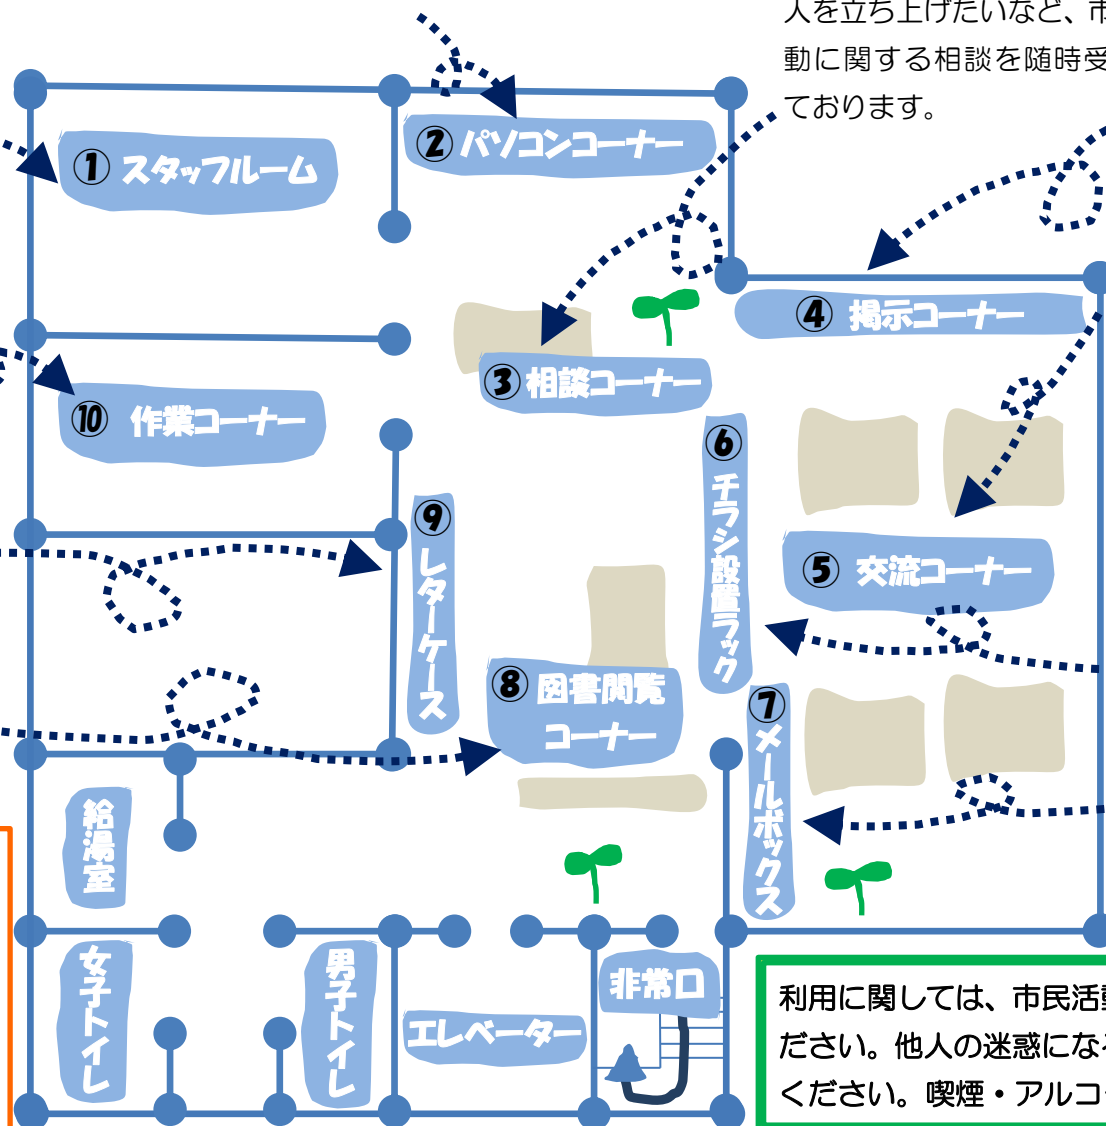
人を立ち上げたいなど、市
動に関する相談を随時受
ております。

① スタッフルーム
② パソコンコーナー
③ 相談コーナー
④ 掲示コーナー
⑤ 交流コーナー
⑥ チラシ設置ラック
⑦ メールボックス
⑧ 図書閲覧コーナー
⑨ レターケース
⑩ 作業コーナー

給湯室
女子トイレ
男子トイレ
エレベーター
非常口

利用に関しては、市民活
ださい。他人の迷惑にな
ください。喫煙・アルコ